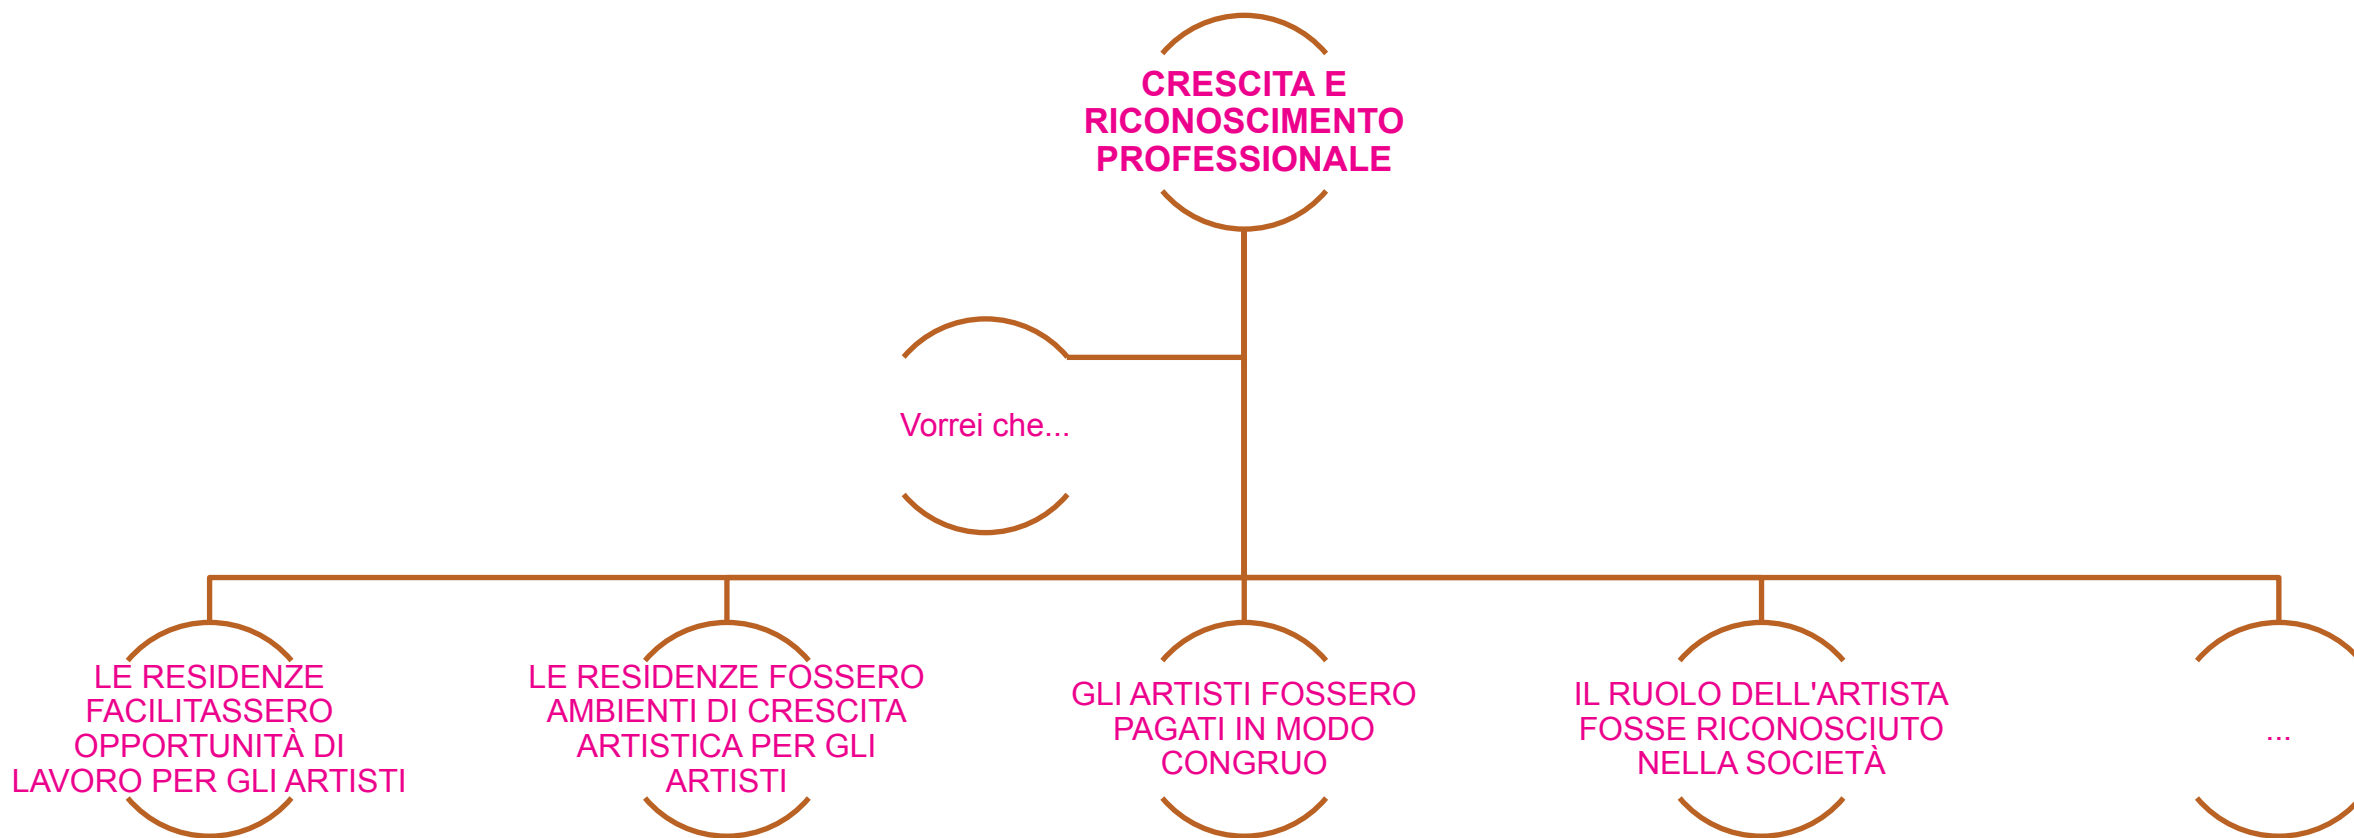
CRESCITA E RICONOSCIMENTO PROFESSIONALE

Vorrei che...

LE RESIDENZE FACILITASSERO OPPORTUNITÀ DI LAVORO PER GLI ARTISTI

LE RESIDENZE FOSSERO AMBIENTI DI CRESCITA ARTISTICA PER GLI ARTISTI

GLI ARTISTI FOSSERO PAGATI IN MODO CONGRUO

IL RUOLO DELL'ARTISTA FOSSE RICONOSCIUTO NELLA SOCIETÀ

...